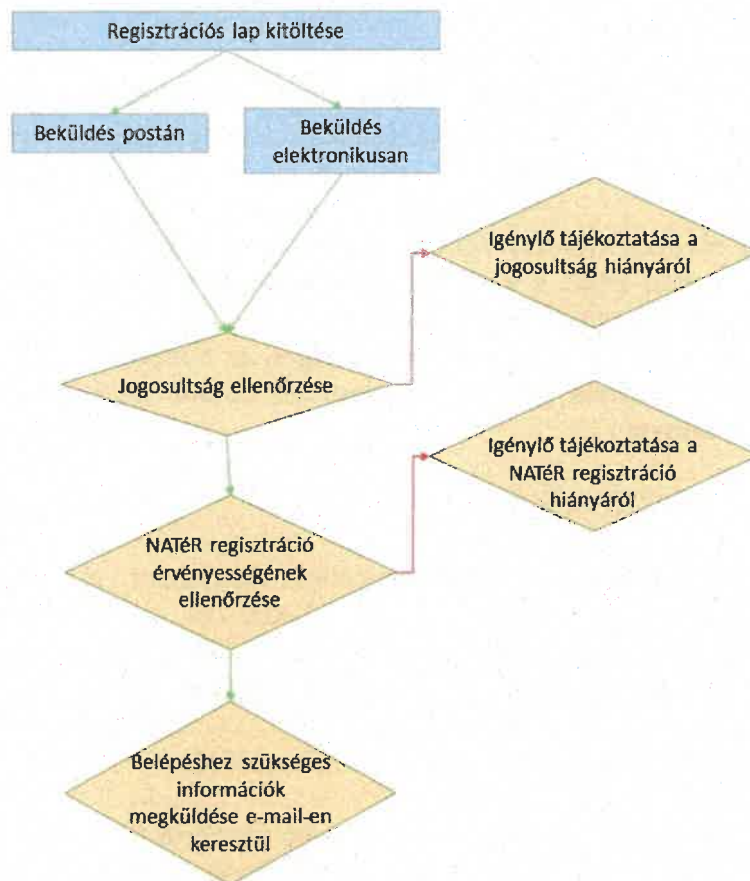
Regisztrációs lap kitöltése

Beküldés postán

Beküldés elektronikusan

Igénylő tájékoztatása a jogosultság hiányáról

Jogosultság ellenőrzése

Igénylő tájékoztatása a NATéR regisztráció hiányáról

NATéR regisztráció érvényességének ellenőrzése

Belépéshez szükséges információk megküldése e-mail-en keresztül